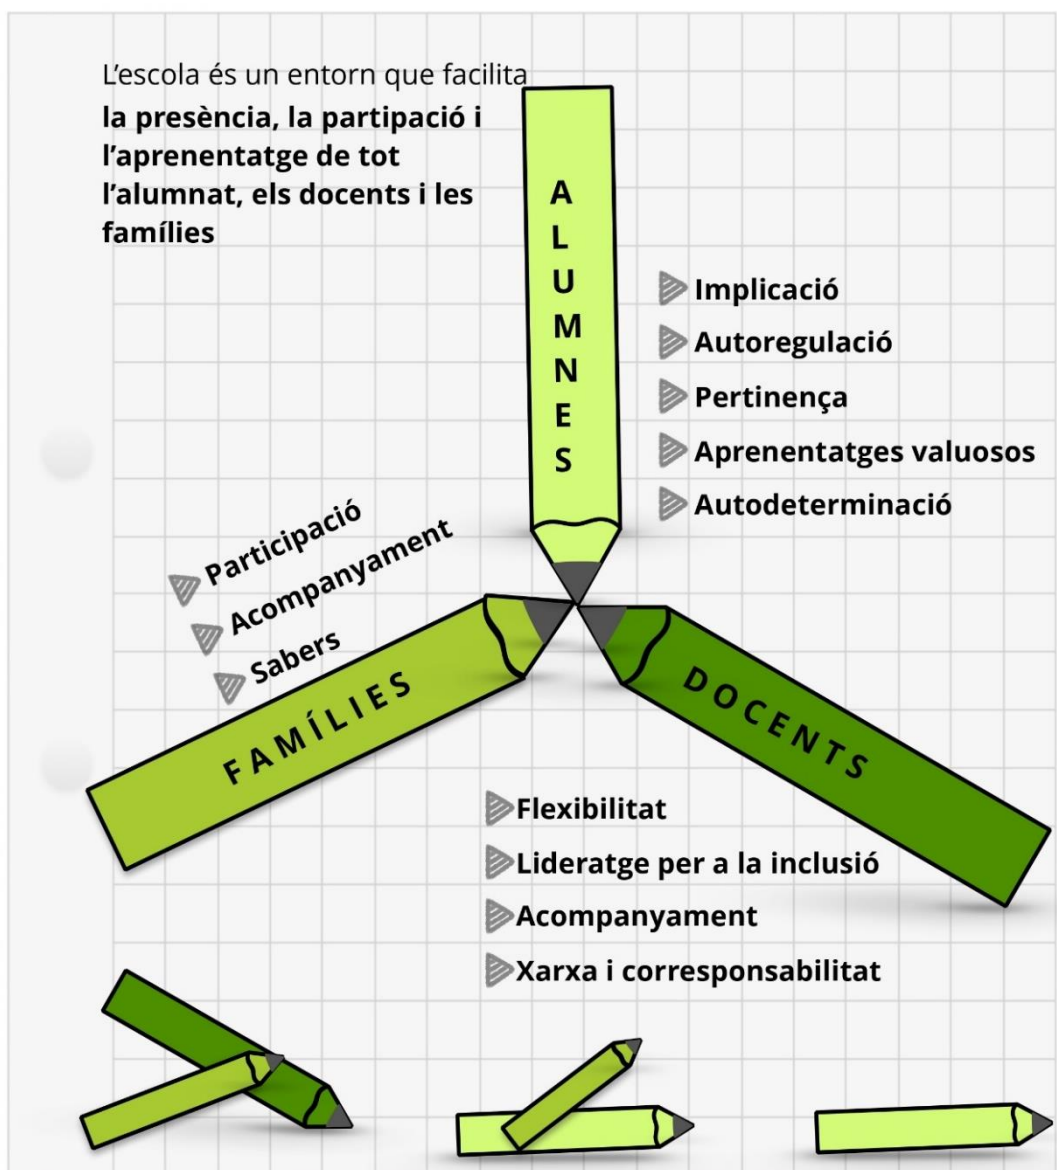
L'escola és un entorn que facilita **la presència, la participació i l'aprenentatge de tot l'alumnat, els docents i les famílies**

ALUMNES

Implicació
Autoregulació
Pertinença
Aprenentatges valuosos
Autodeterminació

Participació
Acompanyament
Sabers

FAMÍLIES

DOCENTS

Flexibilitat
Lideratge per a la inclusió
Acompanyament
Xarxa i corresponsabilitat